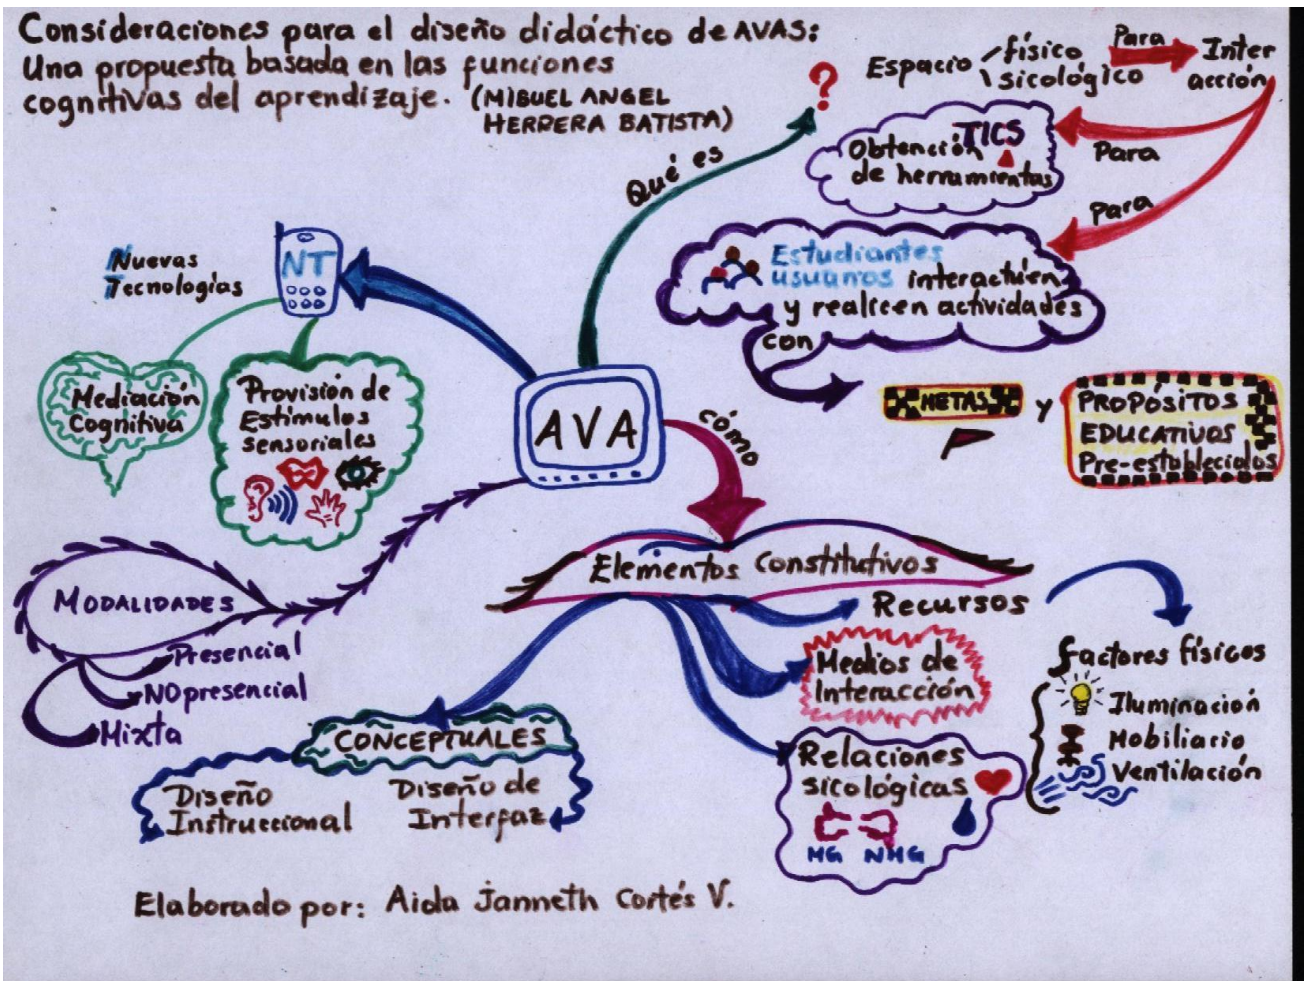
Consideraciones para el diseño didáctico de AVAS: Una propuesta basada en las funciones cognitivas del aprendizaje. (MIGUEL ANGEL HERRERA BATISTA)

AVA

Qué es

?

Espacio físico sicológico

Para

Interacción

Para

Obtención de herramientas

TICS

para

Estudiantes usuarios interactúen y realicen actividades con

METAS

y

PROPÓSITOS EDUCATIVOS Pre-establecidos

NT

Nuevas Tecnologías

Mediación Cognitiva

Provisión de Estímulos sensoriales

cómo

Elementos Constitutivos

MODALIDADES

Presencial

NO presencial

Mixta

Recursos

Factores físicos

Iluminación

Mobiliario

Ventilación

Medios de Interacción

Relaciones sicológicas

MG NMG

CONCEPTUALES

Diseño Instruccional

Diseño de Interfaz

Elaborado por: Aida Janneth Cortés V.